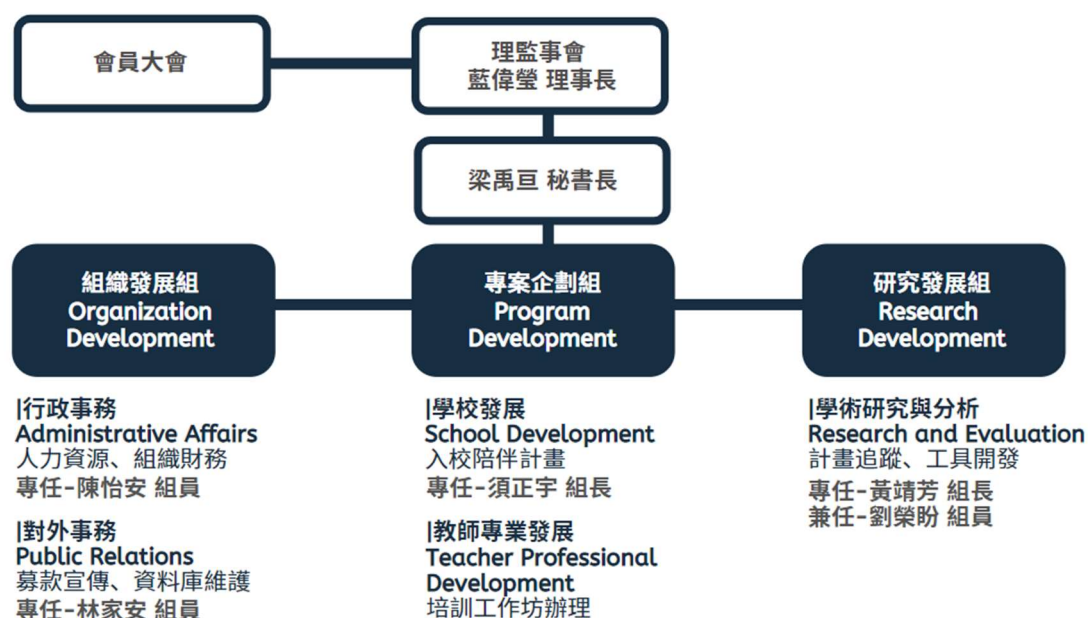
會員大會

理監事會
藍偉瑩 理事長

梁禹亘 秘書長

組織發展組
Organization Development

專案企劃組
Program Development

研究發展組
Research Development

|行政事務
Administrative Affairs
人力資源、組織財務
專任-陳怡安 組員

|對外事務
Public Relations
募款宣傳、資料庫維護
專任-林家安 組員

|學校發展
School Development
入校陪伴計畫
專任-須正宇 組長

|教師專業發展
Teacher Professional Development
培訓工作坊辦理

|學術研究與分析
Research and Evaluation
計畫追蹤、工具開發
專任-黃靖芳 組長
兼任-劉榮盼 組員